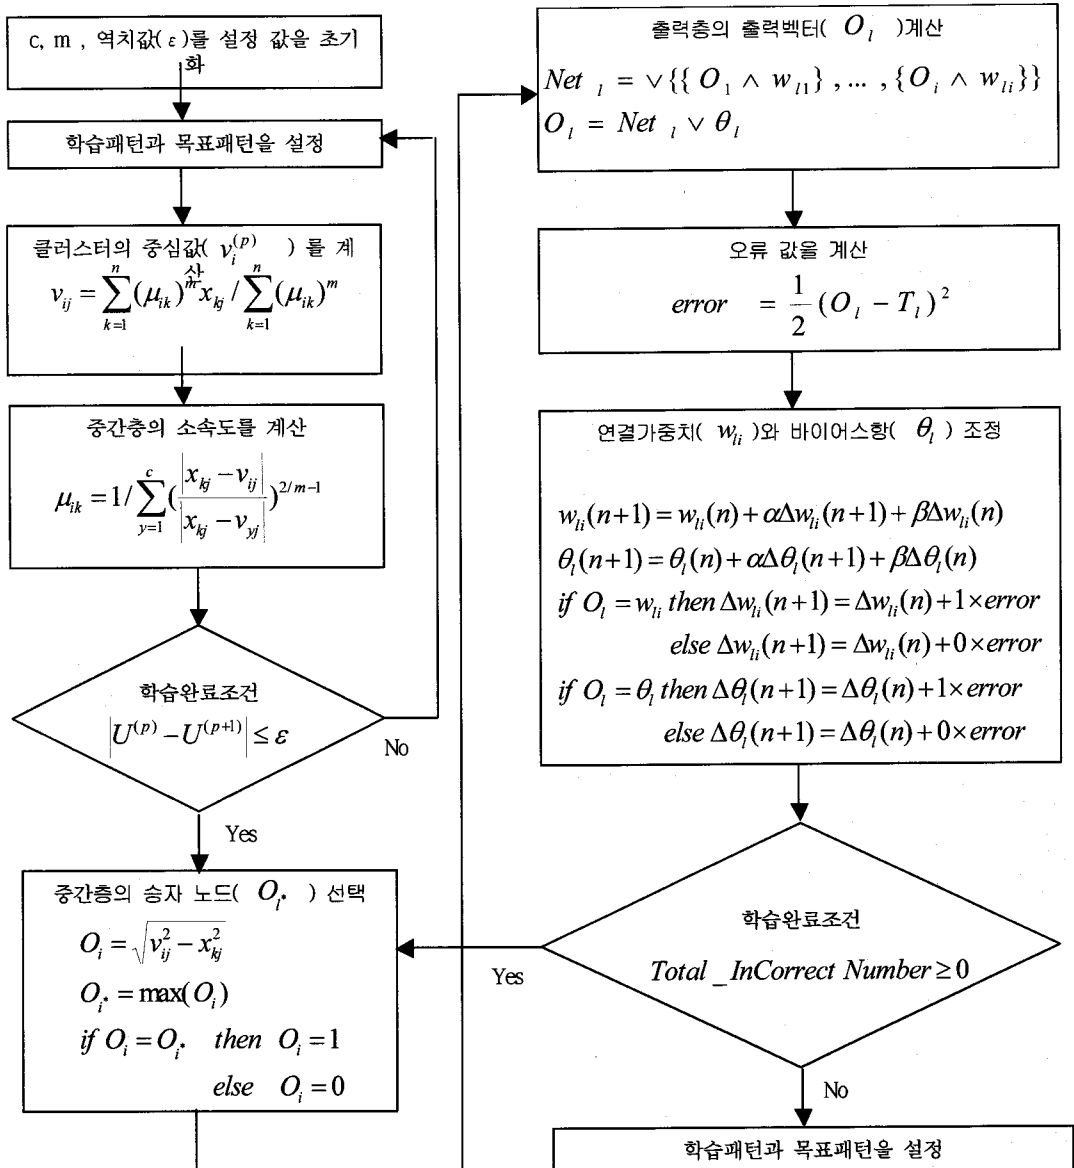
c, m , 역치값( $\varepsilon$ )를 설정 값을 초기화

학습패턴과 목표패턴을 설정

클러스터의 중심값( $v_i^{(p)}$ ) 를 계산

$v_{ij} = \sum_{k=1}^{n} (\mu_{ik})^m x_{kj} / \sum_{k=1}^{n} (\mu_{ik})^m$

중간층의 소속도를 계산

$\mu_{ik} = 1 / \sum_{y=1}^{c} (\frac{|x_{kj} - v_{ij}|}{|x_{kj} - v_{yj}|})^{2/m-1}$

학습완료조건

$|U^{(p)} - U^{(p+1)}| \le \varepsilon$

No

Yes

중간층의 승자 노드( $O_{i^*}$ ) 선택

$O_i = \sqrt{v_{ij}^2 - x_{kj}^2}$

$O_{i^*} = \max(O_i)$

$if\ O_i = O_{i^*}\ then\ O_i = 1$

$else\ O_i = 0$

출력층의 출력벡터( $O_l$ )계산

$Net_l = \vee \{\{O_1 \wedge w_{l1}\}, ..., \{O_i \wedge w_{li}\}\}$

$O_l = Net_l \vee \theta_l$

오류 값을 계산

$error = \frac{1}{2}(O_l - T_l)^2$

연결가중치( $w_{li}$ )와 바이어스항( $\theta_l$ ) 조정

$w_{li}(n+1) = w_{li}(n) + \alpha\Delta w_{li}(n+1) + \beta\Delta w_{li}(n)$

$\theta_l(n+1) = \theta_l(n) + \alpha\Delta\theta_l(n+1) + \beta\Delta\theta_l(n)$

$if\ O_l = w_{li}\ then\ \Delta w_{li}(n+1) = \Delta w_{li}(n) + 1 \times error$

$else\ \Delta w_{li}(n+1) = \Delta w_{li}(n) + 0 \times error$

$if\ O_l = \theta_l\ then\ \Delta\theta_l(n+1) = \Delta\theta_l(n) + 1 \times error$

$else\ \Delta\theta_l(n+1) = \Delta\theta_l(n) + 0 \times error$

학습완료조건

$Total\_InCorrect\ Number \ge 0$

Yes

No

학습패턴과 목표패턴을 설정